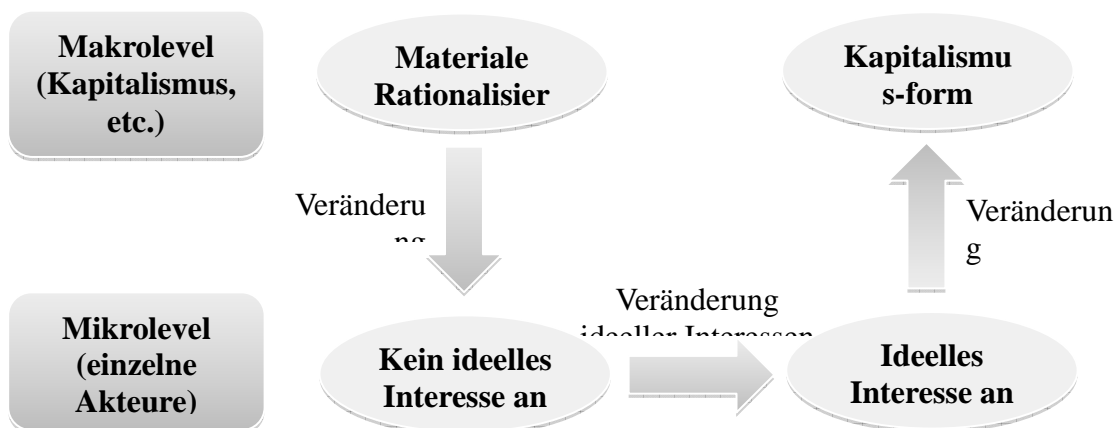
Makrolevel (Kapitalismus, etc.)

Materiale Rationalisier

Kapitalismu s-form

Veränderu ng

Veränderun g

Mikrolevel (einzelne Akteure)

Veränderung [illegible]

Kein ideelles Interesse an

Ideelles Interesse an